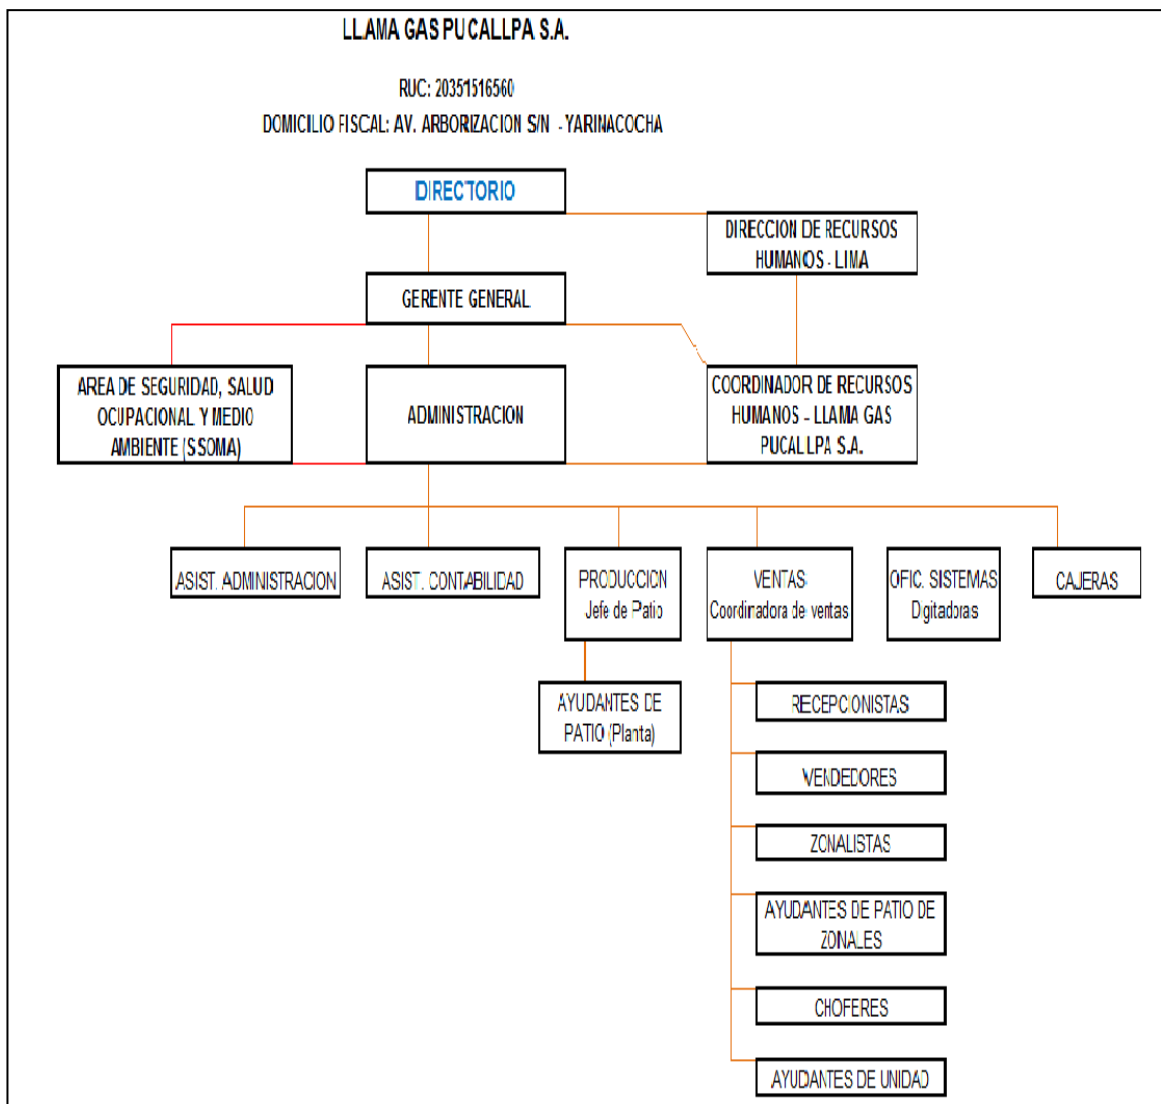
LLAMA GAS PUCALLPA S.A.

RUC: 20351516560

DOMICILIO FISCAL: AV. ARBORIZACION S/N - YARINACOCHA

DIRECTORIO

DIRECCION DE RECURSOS HUMANOS - LIMA

GERENTE GENERAL

AREA DE SEGURIDAD, SALUD OCUPACIONAL Y MEDIO AMBIENTE (SSOMA)

ADMINISTRACION

COORDINADOR DE RECURSOS HUMANOS - LLAMA GAS PUCALLPA S.A.

ASIST. ADMINISTRACION

ASIST. CONTABILIDAD

PRODUCCION Jefe de Patio

VENTAS Coordinadora de ventas

OFIC. SISTEMAS Digitadoras

CAJERAS

AYUDANTES DE PATIO (Planta)

RECEPCIONISTAS

VENDEDORES

ZONALISTAS

AYUDANTES DE PATIO DE ZONALES

CHOFERES

AYUDANTES DE UNIDAD